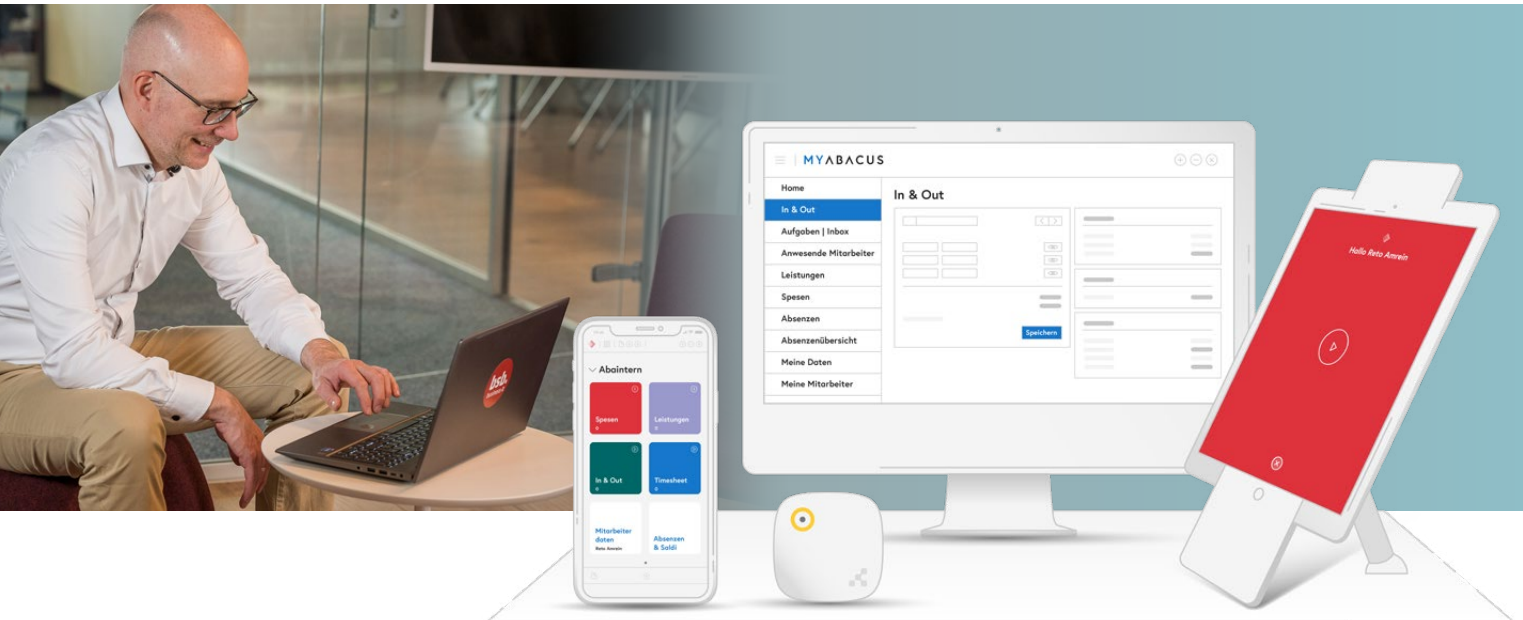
bsb

MYABACUS

Home
In & Out
Aufgaben | Inbox
Anwesende Mitarbeiter
Leistungen
Spesen
Absenzen
Absenzenübersicht
Meine Daten
Meine Mitarbeiter

In & Out

Speichern

Abaintern

Spesen
Leistungen
In & Out
Timesheet
Mitarbeiter daten
Reto Amrein
Absenzen & Saldi

Hallo Reto Amrein